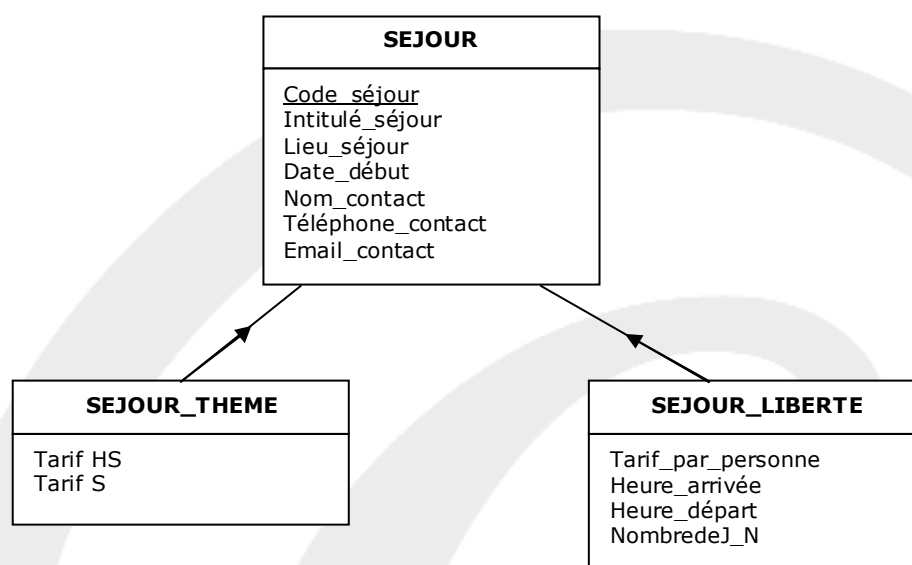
SEJOUR

Code_séjour
Intitulé_séjour
Lieu_séjour
Date_début
Nom_contact
Téléphone_contact
Email_contact

SEJOUR_THEME

Tarif HS
Tarif S

SEJOUR_LIBERTE

Tarif_par_personne
Heure_arrivée
Heure_départ
NombredeJ_N